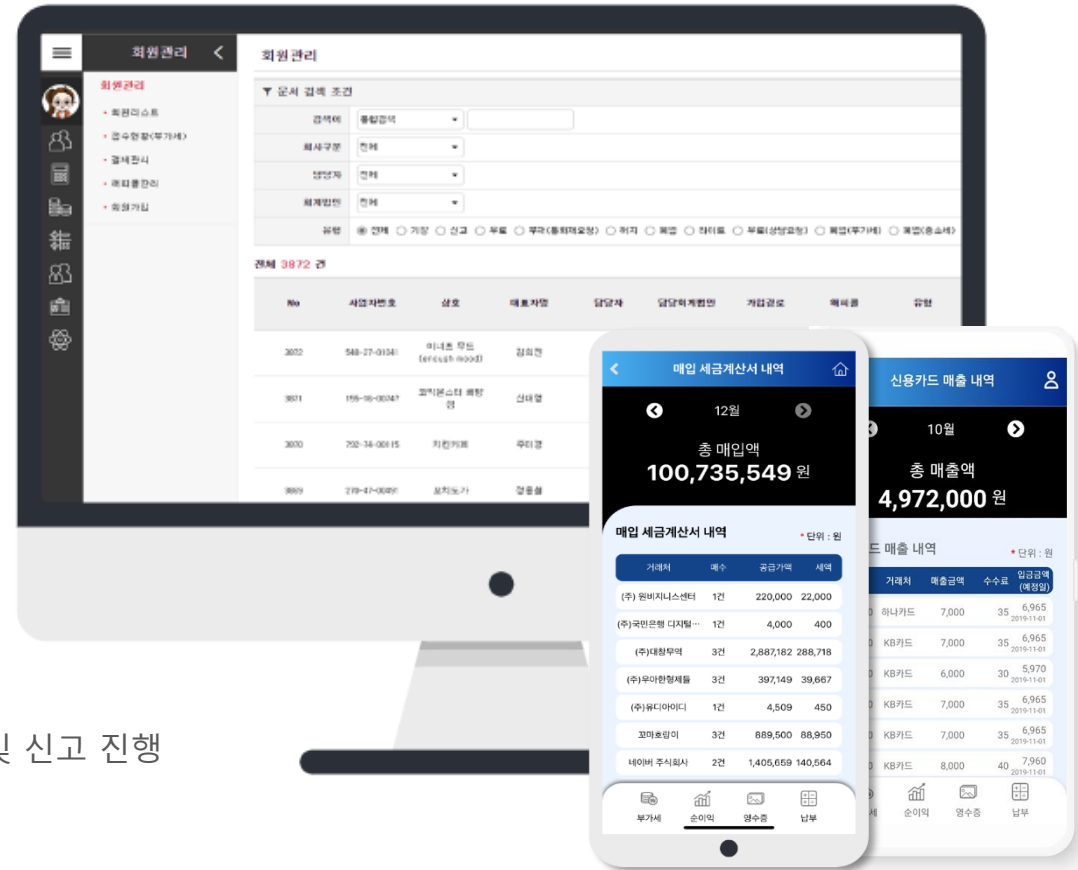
회원관리 <

회원관리

회원관리
• 회원리스트
• 접수현황(부가세)
• 결제관리
• 레퍼럴관리
• 회원가입

▼ 문서 검색 조건

검색어 통합검색
회사구분 전체
담당자 전체
회계법인 전체
유형 ◉ 전체 ○ 기장 ○ 신고 ○ 부표 ○ 부표(통화해요청) ○ 허지 ○ 폐업 ○ 리터토 ○ 부표(상담요청) ○ 폐업(부가세) ○ 폐업(종소세)

전체 3872 건

| No | 사업자번호 | 상호 | 대표자명 | 담당자 | 담당회계법인 | 가입경로 | 회비율 | 유형 |
|---|---|---|---|---|---|---|---|---|
| 3872 | 548-27-01341 | 이너프 무드 (enough mood) | 김희전 | | | | | |
| 3871 | 155-16-00347 | 꼬끼온스타 해왕점 | 신대열 | | | | | |
| 3870 | 792-34-00115 | 치킨커퍼 | 주미경 | | | | | |
| 3869 | 278-47-00450 | 꼬치노가 | 정종철 | | | | | |

매입 세금계산서 내역

12월

총 매입액
100,735,549 원

매입 세금계산서 내역 • 단위 : 원

| 거래처 | 매수 | 공급가액 | 세액 |
|---|---|---|---|
| (주) 원비지니스센터 | 1건 | 220,000 | 22,000 |
| (주)국민은행 디지털… | 1건 | 4,000 | 400 |
| (주)대청무역 | 3건 | 2,887,182 | 288,718 |
| (주)우아한형제들 | 3건 | 397,149 | 39,667 |
| (주)유디아이디 | 1건 | 4,509 | 450 |
| 꼬마호랑이 | 3건 | 889,500 | 88,950 |
| 네이버 주식회사 | 2건 | 1,405,659 | 140,564 |

부가세 순이익 영수증 납부

신용카드 매출 내역

10월

총 매출액
4,972,000 원

드 매출 내역 • 단위 : 원

| 거래처 | 매출금액 | 수수료 | 입금금액 (예정일) |
|---|---|---|---|
| 하나카드 | 7,000 | 35 | 6,965 2019-11-01 |
| KB카드 | 7,000 | 35 | 6,965 2019-11-01 |
| KB카드 | 6,000 | 30 | 5,970 2019-11-01 |
| KB카드 | 7,000 | 35 | 6,965 2019-11-01 |
| KB카드 | 7,000 | 35 | 6,965 2019-11-01 |
| KB카드 | 8,000 | 40 | 7,960 2019-11-01 |

세 순이익 영수증 납부

및 신고 진행